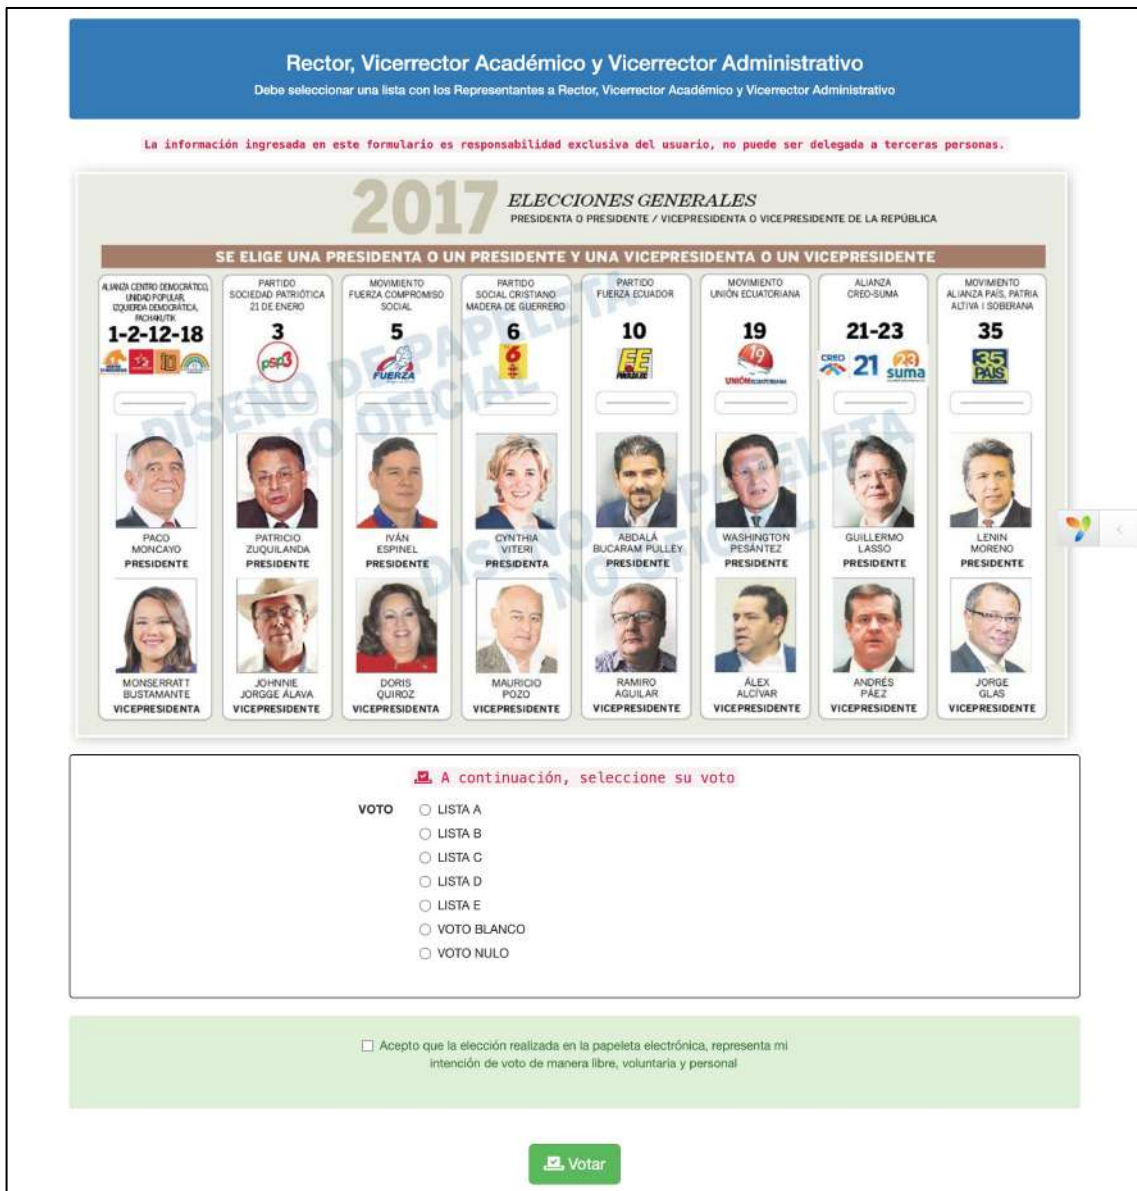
Rector, Vicerrector Académico y Vicerrector Administrativo
Debe seleccionar una lista con los Representantes a Rector, Vicerrector Académico y Vicerrector Administrativo

La información ingresada en este formulario es responsabilidad exclusiva del usuario, no puede ser delegada a terceras personas.

2017 ELECCIONES GENERALES
PRESIDENTA O PRESIDENTE / VICEPRESIDENTA O VICEPRESIDENTE DE LA REPÚBLICA

SE ELIGE UNA PRESIDENTA O UN PRESIDENTE Y UNA VICEPRESIDENTA O UN VICEPRESIDENTE

DISEÑO DE PAPELETA NO OFICIAL

| ALIANZA CENTRO DEMOCRÁTICO, UNIDAD POPULAR, IZQUIERDA DEMOCRÁTICA, PACHAKUTIK | PARTIDO SOCIEDAD PATRIÓTICA 21 DE ENERO | MOVIMIENTO FUERZA COMPROMISO SOCIAL | PARTIDO SOCIAL CRISTIANO MADERA DE GUERRERO | PARTIDO FUERZA ECUADOR | MOVIMIENTO UNIÓN ECUATORIANA | ALIANZA CREO-SUMA | MOVIMIENTO ALIANZA PAÍS, PATRIA ALTIVA I SOBERANA |
|---|---|---|---|---|---|---|---|
| 1-2-12-18 | 3 | 5 | 6 | 10 | 19 | 21-23 | 35 |
| | psp3 | FUERZA | 6 | FE | 19 UNIÓN ECUATORIANA | CREO 21 23 suma | 35 PAÍS |
| PACO MONCAYO PRESIDENTE | PATRICIO ZUQUILANDA PRESIDENTE | IVÁN ESPINEL PRESIDENTE | CYNTHIA VITERI PRESIDENTA | ABDALÁ BUCARAM PULLEY PRESIDENTE | WASHINGTON PESÁNTEZ PRESIDENTE | GUILLERMO LASSO PRESIDENTE | LENIN MORENO PRESIDENTE |
| MONSERRATT BUSTAMANTE VICEPRESIDENTA | JOHNNIE JORGGE ÁLAVA VICEPRESIDENTE | DORIS QUIROZ VICEPRESIDENTA | MAURICIO POZO VICEPRESIDENTE | RAMIRO AGUILAR VICEPRESIDENTE | ÁLEX ALCÍVAR VICEPRESIDENTE | ANDRÉS PÁEZ VICEPRESIDENTE | JORGE GLAS VICEPRESIDENTE |

A continuación, seleccione su voto

VOTO
LISTA A
LISTA B
LISTA C
LISTA D
LISTA E
VOTO BLANCO
VOTO NULO

Acepto que la elección realizada en la papeleta electrónica, representa mi intención de voto de manera libre, voluntaria y personal

Votar